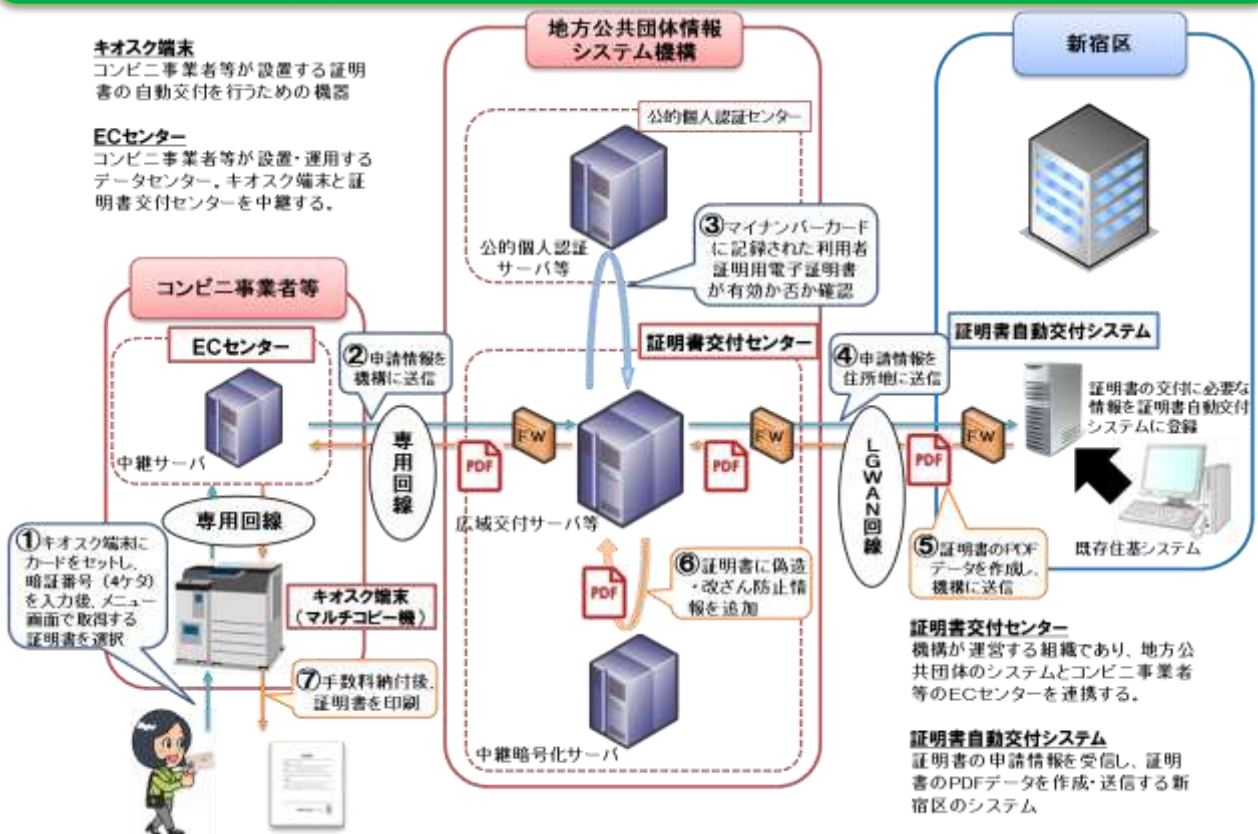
キオスク端末
コンビニ事業者等が設置する証明書の自動交付を行うための機器

ECセンター
コンビニ事業者等が設置・運用するデータセンター。キオスク端末と証明書交付センターを中継する。

地方公共団体情報システム機構

新宿区

公的個人認証センター

公的個人認証サーバ等

③マイナンバーカードに記録された利用者証明用電子証明書が有効か否か確認

コンビニ事業者等

ECセンター

②申請情報を機構に送信

証明書交付センター

④申請情報を住所地に送信

証明書自動交付システム

証明書の交付に必要な情報を証明書自動交付システムに登録

中継サーバ

専用回線

FW

PDF

PDF

FW

LGWAN回線

PDF

FW

広域交付サーバ等

既存住基システム

専用回線

①キオスク端末にカードをセットし、暗証番号（4ケタ）を入力後、メニュー画面で取得する証明書を選択

キオスク端末（マルチコピー機）

PDF

⑥証明書に偽造・改ざん防止情報を追加

⑤証明書のPDFデータを作成し、機構に送信

⑦手数料納付後、証明書を印刷

中継暗号化サーバ

証明書交付センター
機構が運営する組織であり、地方公共団体のシステムとコンビニ事業者等のECセンターを連携する。

証明書自動交付システム
証明書の申請情報を受信し、証明書のPDFデータを作成・送信する新宿区のシステム